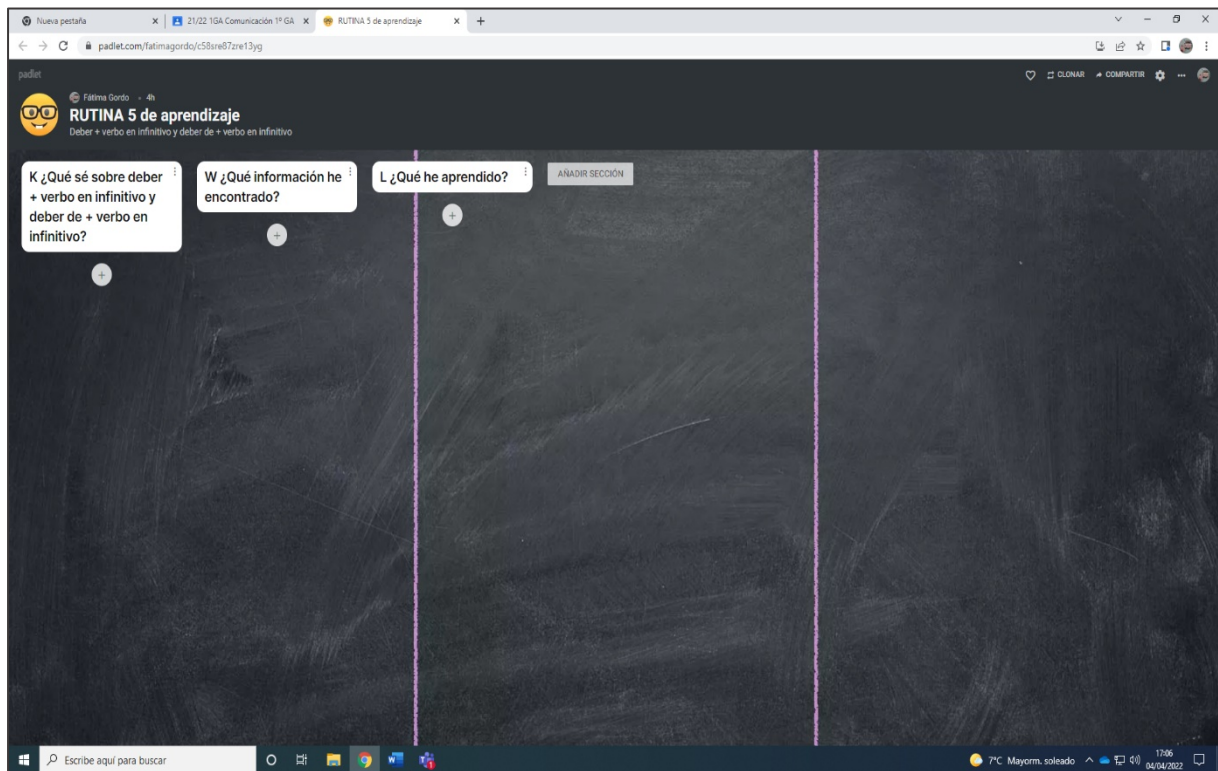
Nueva pestaña
21/22 1GA Comunicación 1º GA
RUTINA 5 de aprendizaje

padlet.com/fatimagordo/c58sre87zre13yg

padlet

CLONAR
COMPARTIR

Fátima Gordo · 4h
RUTINA 5 de aprendizaje
Deber + verbo en infinitivo y deber de + verbo en infinitivo

K ¿Qué sé sobre deber + verbo en infinitivo y deber de + verbo en infinitivo?

W ¿Qué información he encontrado?

L ¿Qué he aprendido?

AÑADIR SECCIÓN

Escribe aquí para buscar

7°C Mayorm. soleado

17:06
04/04/2022